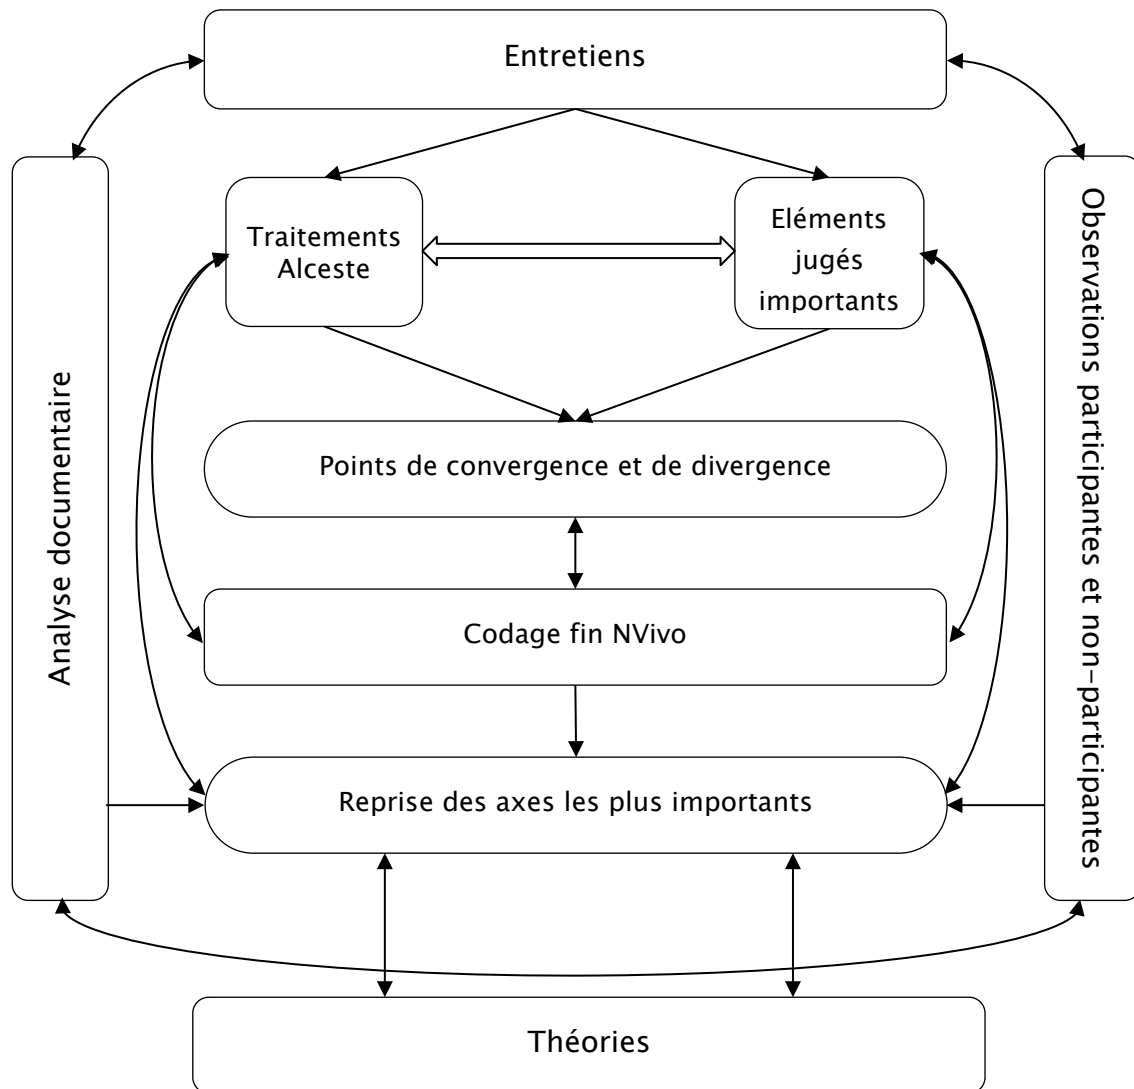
Entretiens

Analyse documentaire

Traitements Alceste

Eléments jugés importants

Observations participantes et non-participantes

Points de convergence et de divergence

Codage fin NVivo

Reprise des axes les plus importants

Théories